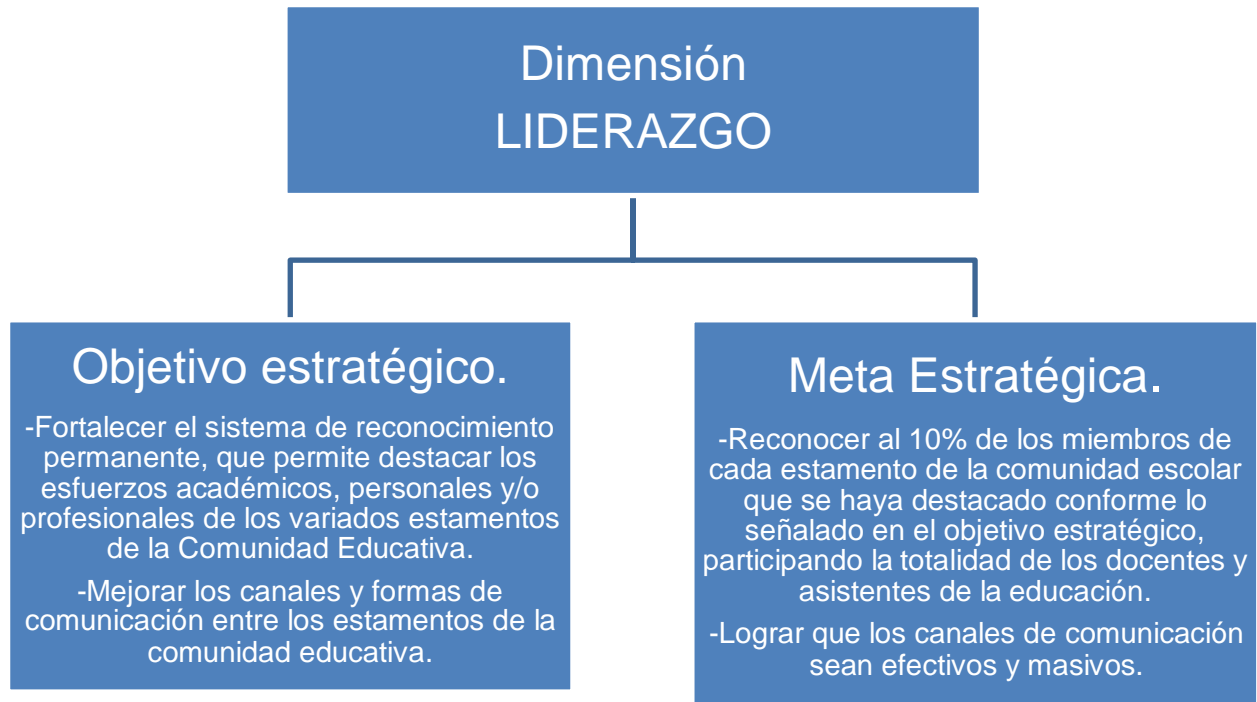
Dimensión
LIDERAZGO

Objetivo estratégico.

-Fortalecer el sistema de reconocimiento permanente, que permite destacar los esfuerzos académicos, personales y/o profesionales de los variados estamentos de la Comunidad Educativa.

-Mejorar los canales y formas de comunicación entre los estamentos de la comunidad educativa.

Meta Estratégica.

-Reconocer al 10% de los miembros de cada estamento de la comunidad escolar que se haya destacado conforme lo señalado en el objetivo estratégico, participando la totalidad de los docentes y asistentes de la educación.

-Lograr que los canales de comunicación sean efectivos y masivos.